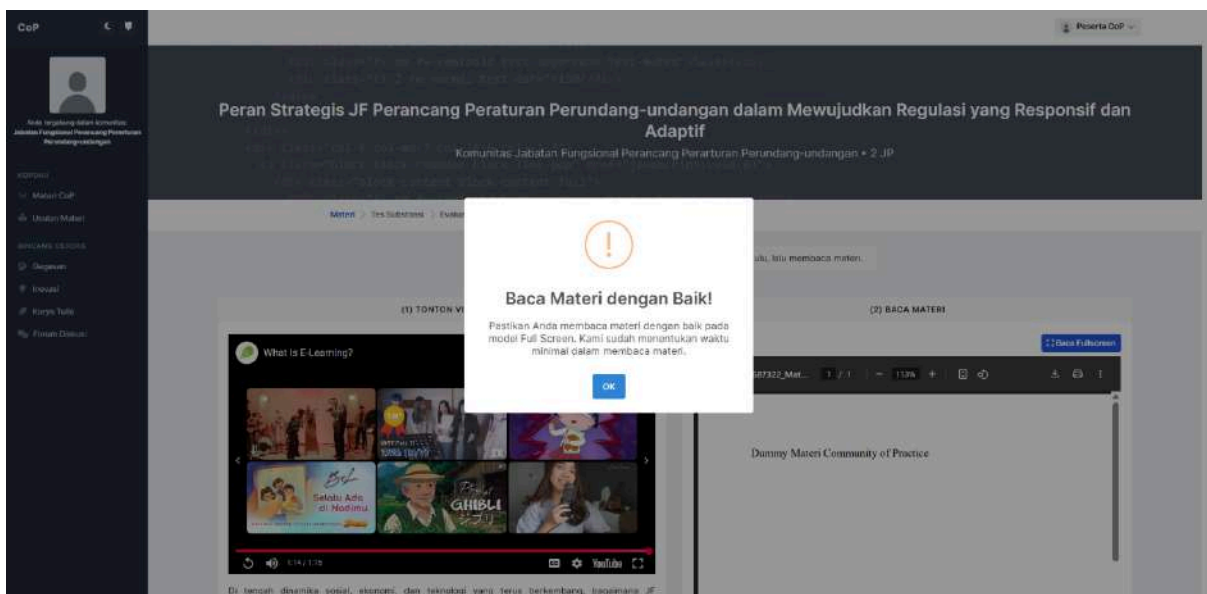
CoP

Anda tergabung dalam komunitas: Jabatan Fungsional Perancang Peraturan Perundang-undangan

KOPOINT
Materi CoP
Usulan Materi

BINCANG SEJAWAT
Gagasan
Inovasi
Karya Tulis
Forum Diskusi

Peserta CoP

Peran Strategis JF Perancang Peraturan Perundang-undangan dalam Mewujudkan Regulasi yang Responsif dan Adaptif

Komunitas Jabatan Fungsional Perancang Perarturan Perundang-undangan • 2 JP

Materi > Tes Substansi > Evalua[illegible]

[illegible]ulu, lalu membaca materi.

(1) TONTON VI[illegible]

(2) BACA MATERI

Baca Fullscreen

What is E-Learning?

Selalu Ada di Nadimu

GHIBLI

1:14 / 1:16

YouTube

587322_Mat... 1 / 1 — 113% +

Dummy Materi Community of Practice

Baca Materi dengan Baik!

Pastikan Anda membaca materi dengan baik pada mode Full Screen. Kami sudah menentukan waktu minimal dalam membaca materi.

OK

Di tengah dinamika sosial, ekonomi, dan teknologi yang terus berkembang, bagaimana JF